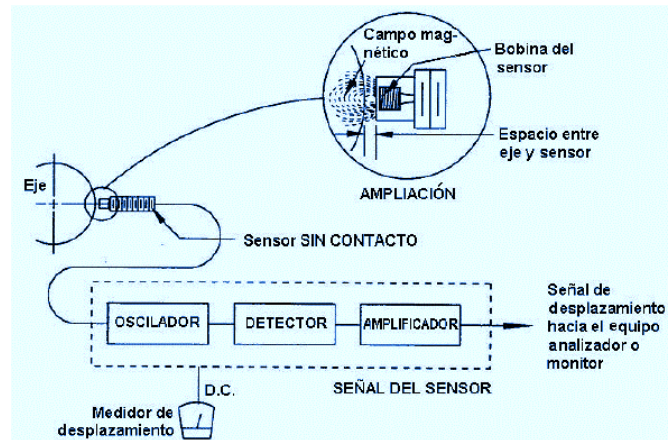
Campo magnético

Bobina del sensor

Espacio entre eje y sensor

AMPLIACIÓN

Eje

Sensor SIN CONTACTO

OSCILADOR

DETECTOR

AMPLIFICADOR

Señal de desplazamiento hacia el equipo analizador o monitor

SEÑAL DEL SENSOR

D.C.

Medidor de desplazamiento